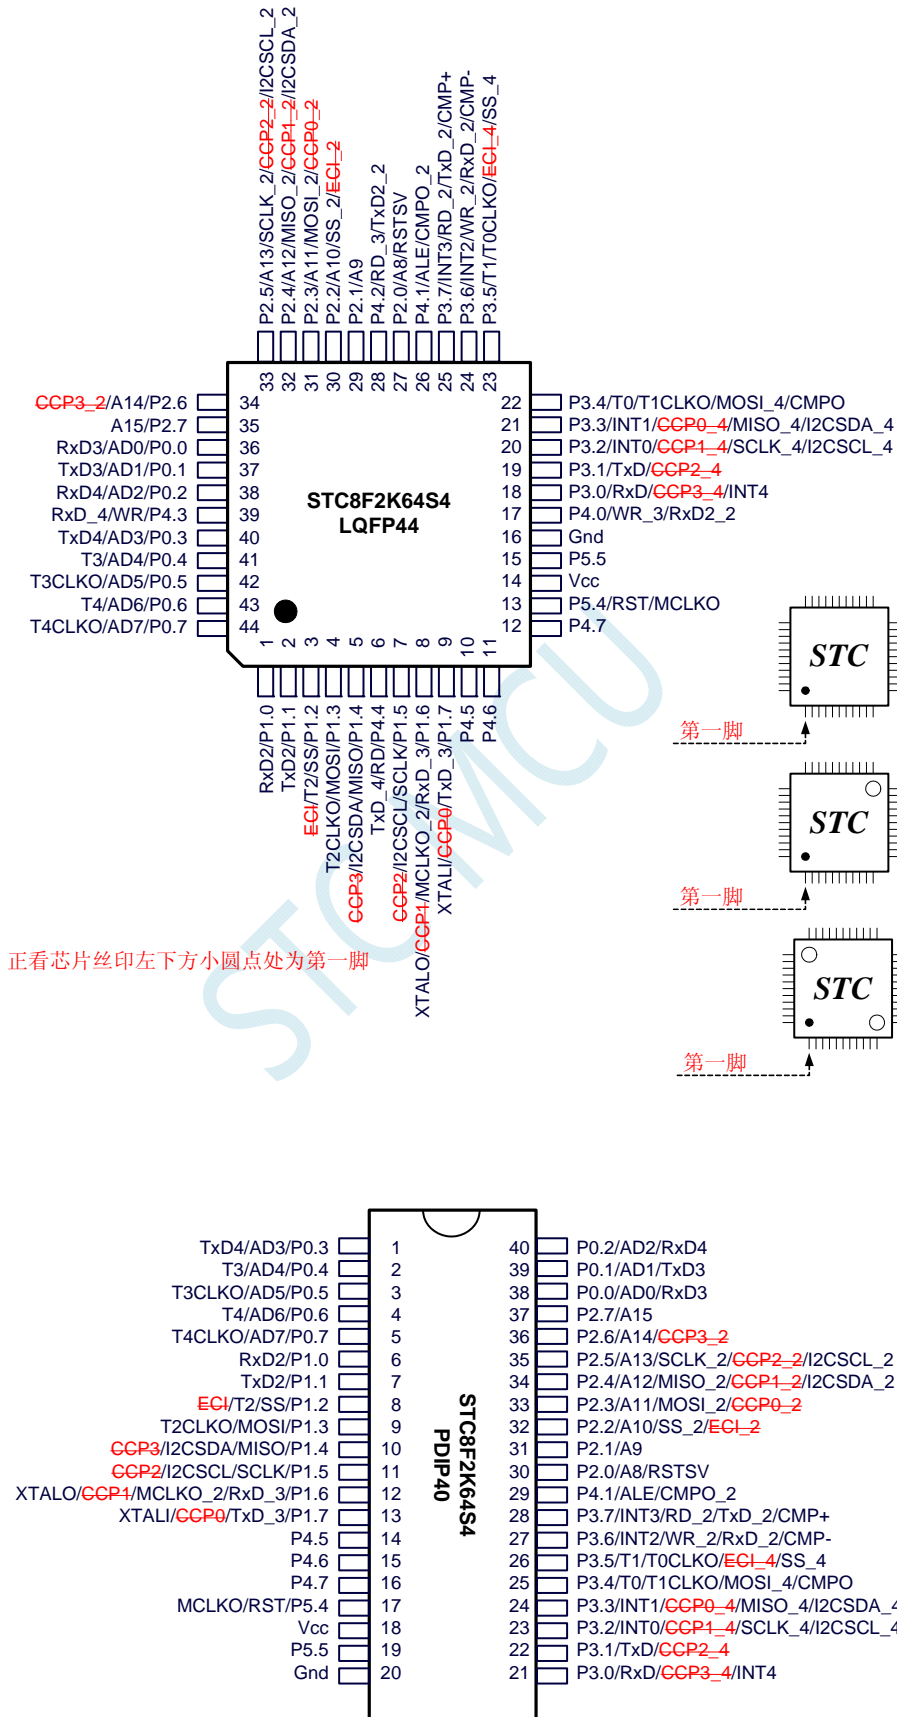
P2.5/A13/SCLK_2/CCP2_2/I2CSCL_2
P2.4/A12/MISO_2/CCP1_2/I2CSDA_2
P2.3/A11/MOSI_2/CCP0_2
P2.2/A10/SS_2/ECI_2
P2.1/A9
P4.2/RD_3/TxD2_2
P2.0/A8/RSTSV
P4.1/ALE/CMPO_2
P3.7/INT3/RD_2/TxD_2/CMP+
P3.6/INT2/WR_2/RxD_2/CMP-
P3.5/T1/T0CLKO/ECI_4/SS_4

33 32 31 30 29 28 27 26 25 24 23

CCP3_2/A14/P2.6 34
A15/P2.7 35
RxD3/AD0/P0.0 36
TxD3/AD1/P0.1 37
RxD4/AD2/P0.2 38
RxD_4/WR/P4.3 39
TxD4/AD3/P0.3 40
T3/AD4/P0.4 41
T3CLKO/AD5/P0.5 42
T4/AD6/P0.6 43
T4CLKO/AD7/P0.7 44

STC8F2K64S4
LQFP44

22 P3.4/T0/T1CLKO/MOSI_4/CMPO
21 P3.3/INT1/CCP0_4/MISO_4/I2CSDA_4
20 P3.2/INT0/CCP1_4/SCLK_4/I2CSCL_4
19 P3.1/TxD/CCP2_4
18 P3.0/RxD/CCP3_4/INT4
17 P4.0/WR_3/RxD2_2
16 Gnd
15 P5.5
14 Vcc
13 P5.4/RST/MCLKO
12 P4.7

1 2 3 4 5 6 7 8 9 10 11

RxD2/P1.0
TxD2/P1.1
ECI/T2/SS/P1.2
T2CLKO/MOSI/P1.3
CCP3/I2CSDA/MISO/P1.4
TxD_4/RD/P4.4
CCP2/I2CSCL/SCLK/P1.5
XTALO/CCP1/MCLKO_2/RxD_3/P1.6
XTALI/CCP0/TxD_3/P1.7
P4.5
P4.6

STC
第一脚
STC
第一脚
STC
第一脚

正看芯片丝印左下方小圆点处为第一脚

STCMCU

| | | | |
|---|---|---|---|
| TxD4/AD3/P0.3 | 1 | 40 | P0.2/AD2/RxD4 |
| T3/AD4/P0.4 | 2 | 39 | P0.1/AD1/TxD3 |
| T3CLKO/AD5/P0.5 | 3 | 38 | P0.0/AD0/RxD3 |
| T4/AD6/P0.6 | 4 | 37 | P2.7/A15 |
| T4CLKO/AD7/P0.7 | 5 | 36 | P2.6/A14/CCP3_2 |
| RxD2/P1.0 | 6 | 35 | P2.5/A13/SCLK_2/CCP2_2/I2CSCL_2 |
| TxD2/P1.1 | 7 | 34 | P2.4/A12/MISO_2/CCP1_2/I2CSDA_2 |
| ECI/T2/SS/P1.2 | 8 | 33 | P2.3/A11/MOSI_2/CCP0_2 |
| T2CLKO/MOSI/P1.3 | 9 | 32 | P2.2/A10/SS_2/ECI_2 |
| CCP3/I2CSDA/MISO/P1.4 | 10 | 31 | P2.1/A9 |
| CCP2/I2CSCL/SCLK/P1.5 | 11 | 30 | P2.0/A8/RSTSV |
| XTALO/CCP1/MCLKO_2/RxD_3/P1.6 | 12 | 29 | P4.1/ALE/CMPO_2 |
| XTALI/CCP0/TxD_3/P1.7 | 13 | 28 | P3.7/INT3/RD_2/TxD_2/CMP+ |
| P4.5 | 14 | 27 | P3.6/INT2/WR_2/RxD_2/CMP- |
| P4.6 | 15 | 26 | P3.5/T1/T0CLKO/ECI_4/SS_4 |
| P4.7 | 16 | 25 | P3.4/T0/T1CLKO/MOSI_4/CMPO |
| MCLKO/RST/P5.4 | 17 | 24 | P3.3/INT1/CCP0_4/MISO_4/I2CSDA_4 |
| Vcc | 18 | 23 | P3.2/INT0/CCP1_4/SCLK_4/I2CSCL_4 |
| P5.5 | 19 | 22 | P3.1/TxD/CCP2_4 |
| Gnd | 20 | 21 | P3.0/RxD/CCP3_4/INT4 |

STC8F2K64S4
PDIP40